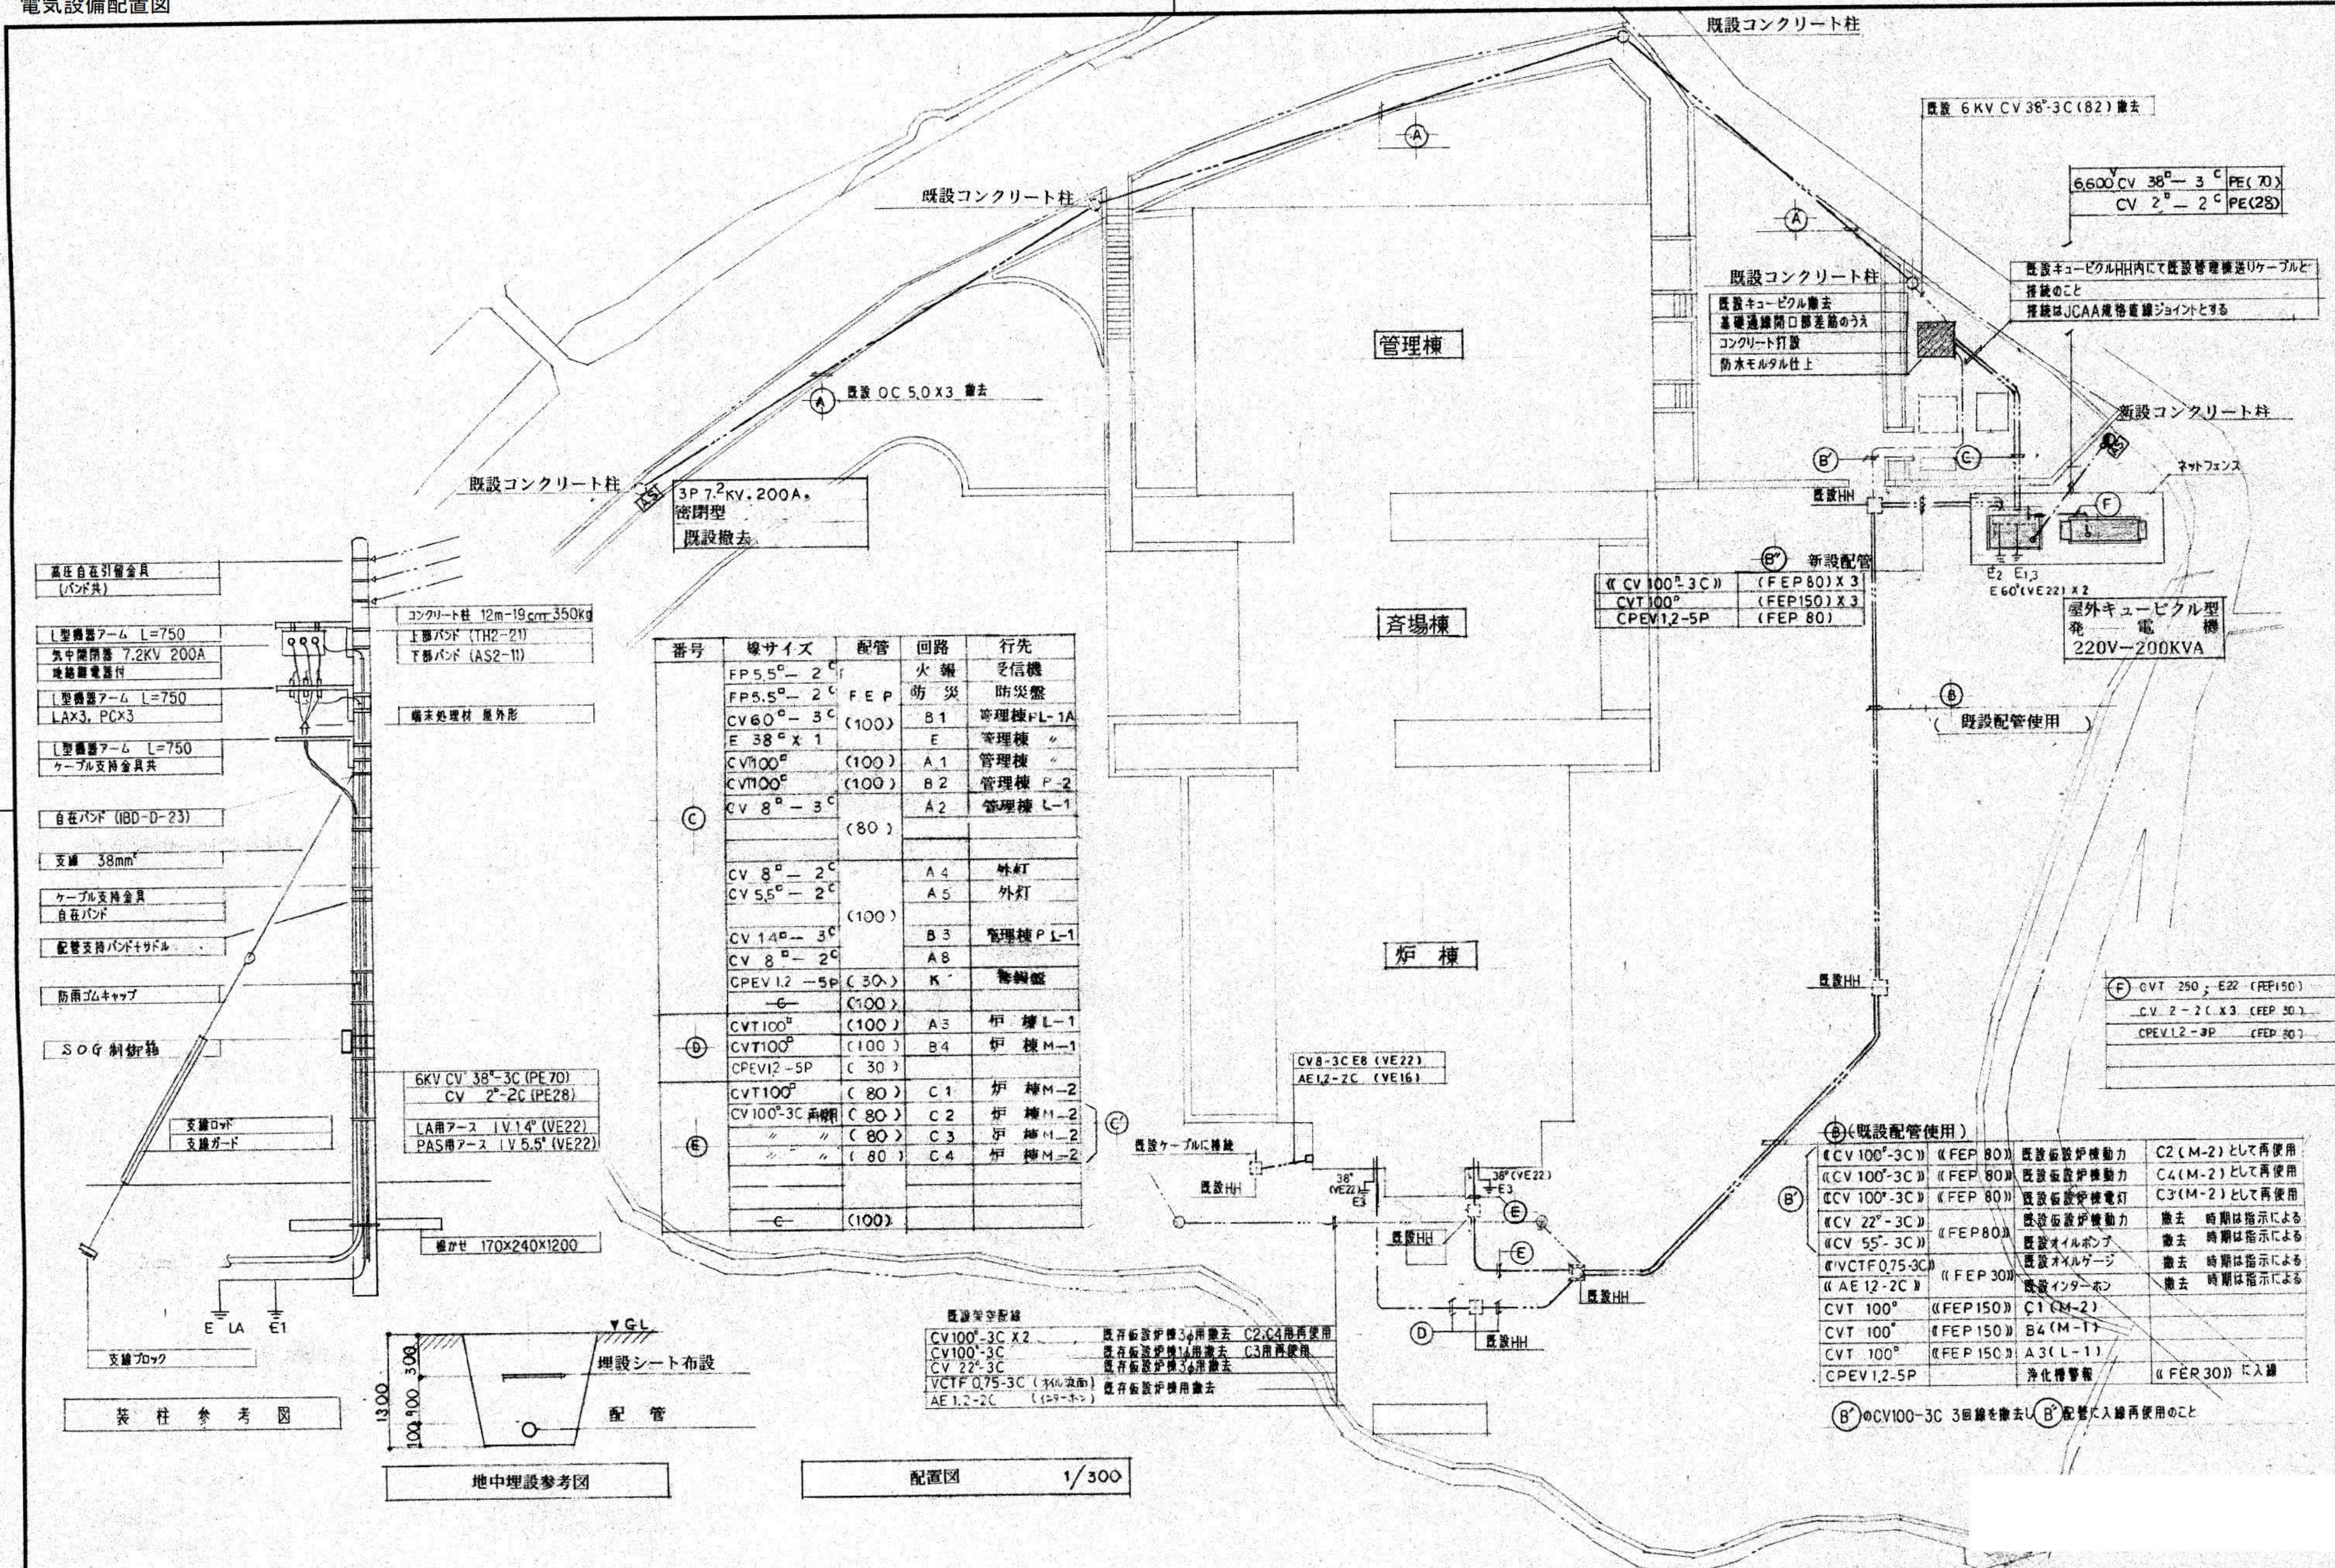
電気設備配置図

既設コンクリート柱

既設 6KV CV 38□-3C(82) 撤去

| 6,600 CV 38□ − 3C | PE(70) |
|---|---|
| CV 2□ − 2C | PE(28) |

既設コンクリート柱

既設コンクリート柱

既設キュービクルHH内にて既設管理棟送りケーブルと接続のこと
接続はJCAA規格直線ジョイントとする

既設キュービクル撤去
基礎通線開口部差筋のうえ
コンクリート打設
防水モルタル仕上

管理棟

既設 OC 5.0×3 撤去

新設コンクリート柱

ネットフェンス

既設コンクリート柱

3P 7.2KV. 200A.
密閉型
既設撤去

既設HH

新設配管

| 《CV 100□-3C》 | (FEP80)×3 |
|---|---|
| CVT 100□ | (FEP150)×3 |
| CPEV1.2-5P | (FEP 80) |

E2 E1.3
E 60□(VE22)×2

屋外キュービクル型
発電棟
220V−200KVA

斉場棟

(既設配管使用)

高圧自在引留金具
(バンド共)

コンクリート柱 12m-19cm 350kg
上部バンド (TH2-21)
下部バンド (AS2-11)

L型機器アーム L=750
気中開閉器 7.2KV 200A
地絡継電器付

L型機器アーム L=750
LA×3, PC×3

端末処理材 屋外形

L型機器アーム L=750
ケーブル支持金具共

自在バンド (IBD-D-23)

支線 38mm²

ケーブル支持金具
自在バンド

配管支持バンドサドル

防雨ゴムキャップ

SOG制御箱

| 番号 | 線サイズ | 配管 | 回路 | 行先 |
|---|---|---|---|---|
| Ⓒ | FP5.5□ − 2C | FEP (100) | 火報 | 受信機 |
| | FP5.5□ − 2C | | 防災 | 防災盤 |
| | CV60□ − 3C | | B1 | 管理棟PL-1A |
| | E 38□×1 | | E | 管理棟 〃 |
| | CV100□ | (100) | A1 | 管理棟 〃 |
| | CV100□ | (100) | B2 | 管理棟 P-2 |
| | CV 8□ − 3C | (80) | A2 | 管理棟 L-1 |
| | | | | |
| | CV 8□ − 2C | (100) | A4 | 外灯 |
| | CV 5.5□ − 2C | | A5 | 外灯 |
| | CV 14□ − 3C | | B3 | 管理棟PL-1 |
| | CV 8□ − 2C | | A8 | |
| | CPEV1.2 −5P | (30) | K | 警報盤 |
| | −C− | (100) | | |
| Ⓓ | CVT100□ | (100) | A3 | 炉棟L-1 |
| | CVT100□ | (100) | B4 | 炉棟M-1 |
| | CPEV1.2 −5P | (30) | | |
| Ⓔ | CVT100□ | (80) | C1 | 炉棟M-2 |
| | CV100□-3C 再使用 | (80) | C2 | 炉棟M-2 |
| | 〃 | (80) | C3 | 炉棟M-2 |
| | 〃 | (80) | C4 | 炉棟M-2 |
| | | | | |
| | −C− | (100) | | |

炉棟

既設HH

Ⓕ CVT 250□, E22 (FEP150)
CV 2−2C×3 (FEP 30)
CPEV1.2−3P (FEP 30)

CV8-3C E8 (VE22)
AE1.2-2C (VE16)

6KV CV 38□-3C (PE70)
CV 2□-2C (PE28)

支線ロッド
支線ガード

LA用アース IV 14□ (VE22)
PAS用アース IV 5.5□ (VE22)

既設ケーブルに接続

既設HH

36□
(VE22)
E3

36□(VE22)
E3

既設HH

既設HH

既設HH

根かせ 170×240×1200

E LA E1

支線ブロック

装柱参考図

▼GL
埋設シート布設
配管
1300 300 900 100

地中埋設参考図

既設架空配線

| CV100□-3C×2 | 既存仮設炉棟3φ用撤去 C2,C4用再使用 |
|---|---|
| CV100□-3C | 既存仮設炉棟1φ用撤去 C3用再使用 |
| CV 22□-3C | 既存仮設炉棟3φ用撤去 |
| VCTF 0.75-3C (オイル改善) | 既存仮設炉棟用撤去 |
| AE 1.2-2C (インターホン) | |

配置図 1/300

Ⓑ(既設配管使用)

| 《CV 100□-3C》 | 《FEP 80》 | 既設仮設炉棟動力 | C2(M-2)として再使用 |
|---|---|---|---|
| 《CV 100□-3C》 | 《FEP 80》 | 既設仮設炉棟動力 | C4(M-2)として再使用 |
| 《CV 100□-3C》 | 《FEP 80》 | 既設仮設炉棟電灯 | C3(M-2)として再使用 |
| 《CV 22□-3C》 | 《FEP80》 | 既設仮設炉棟動力 | 撤去 時期は指示による |
| 《CV 55□-3C》 | | 既設オイルポンプ | 撤去 時期は指示による |
| 《VCTF 0.75-3C》 | 《FEP 30》 | 既設オイルゲージ | 撤去 時期は指示による |
| 《AE 1.2-2C》 | | 既設インターホン | 撤去 時期は指示による |
| CVT 100□ | 《FEP150》 | C1(M-2) | |
| CVT 100□ | 《FEP150》 | B4(M-1) | |
| CVT 100□ | 《FEP150》 | A3(L-1) | |
| CPEV1.2-5P | | 浄化槽警報 | 《FEP30》に入線 |

Ⓑ′のCV100-3C 3回線を撤去しⒷ′配管に入線再使用のこと